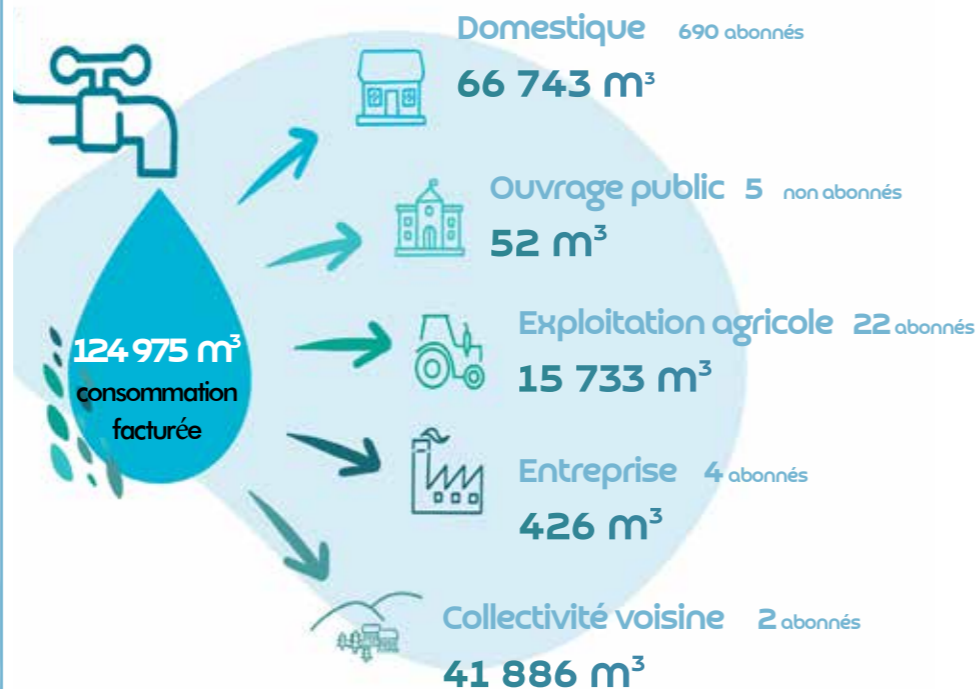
124 975 $m^3$
consommation facturée

Domestique 690 abonnés
66 743 $m^3$

Ouvrage public 5 non abonnés
52 $m^3$

Exploitation agricole 22 abonnés
15 733 $m^3$

Entreprise 4 abonnés
426 $m^3$

Collectivité voisine 2 abonnés
41 886 $m^3$